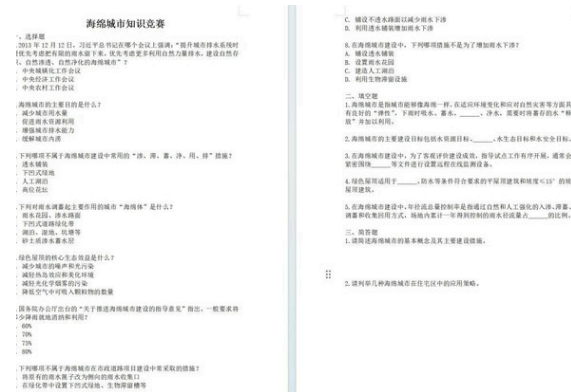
海绵城市知识竞赛

、选择题

.2013 年 12 月 12 日，习近平总书记在哪个会议上强调："提升城市排水系统时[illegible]优先考虑把有限的雨水留下来，优先考虑更多利用自然力量排水，建设自然积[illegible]、自然渗透、自然净化的海绵城市"？
中央城镇化工作会议
中央经济工作会议
中央农村工作会议

海绵城市的主要目的是什么？
减少城市用水量
促进雨水资源利用
增强城市排水能力
缓解城市内涝

下列哪项不属于海绵城市建设中常用的"渗、滞、蓄、净、用、排"措施？
透水铺装
下凹式绿地
人工湖泊
高层建筑

下列对雨水调蓄起主要作用的城市"海绵体"是什么？
雨水花园、渗水路面
下凹式绿地和绿化带
湖泊、池塘、坑塘等
砂土被水泥覆盖

绿色屋顶的核心生态效益是什么？
减少城市的噪声和污染
减轻热岛效应和美化环境
减轻光化学烟雾的污染
降低空气中可吸入颗粒物的数量

国务院办公厅出台的"关于推进海绵城市建设的指导意见"指出，一般要求将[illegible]少降雨就地消纳和利用？
60%
70%
75%
80%

下列哪项不属于海绵城市在市政道路项目建设中常采取的措施？
将道路的雨水排至改为侧向的雨水收集口
在绿化带中设置下凹式绿地、生物滞留槽等

C. 铺设不透水路面以减少雨水下渗
D. 利用道路绿地增加雨水下渗

8. 在海绵城市建设中，下列哪项措施不是为了增加雨水下渗？
A. 铺设透水铺装
B. 设置雨水花园
C. 建造人工湖泊
D. 利用生物滞留设施

二、填空题
1. 海绵城市是指城市能够像海绵一样，在适应环境变化和应对自然灾害等方面具有良好的"弹性"，下雨时吸水、蓄水、______、净水，需要时将蓄存的水"释放"并加以利用。

2. 海绵城市建设目标包括水资源目标、______、水生态目标和水安全目标。

3. 在海绵城市建设中，为了实现径流总量控制，指导试点工作有序开展，通常会依据______等文件进行设置或者在线监测设备。

4. 绿色屋顶适用于______，防水等条件符合要求的平屋顶建筑和坡度≤15° 的坡屋顶建筑。

5. 在海绵城市建设中，年径流总量控制率是通过自然和人工强化的入渗、滞蓄、调蓄和收集回用方式，场地内累计一年得到控制的雨量占______的比例。

三、简答题
1. 请简述海绵城市的基本概念及其主要建设措施。

2. 请列举几种海绵城市在住宅中的应用策略。